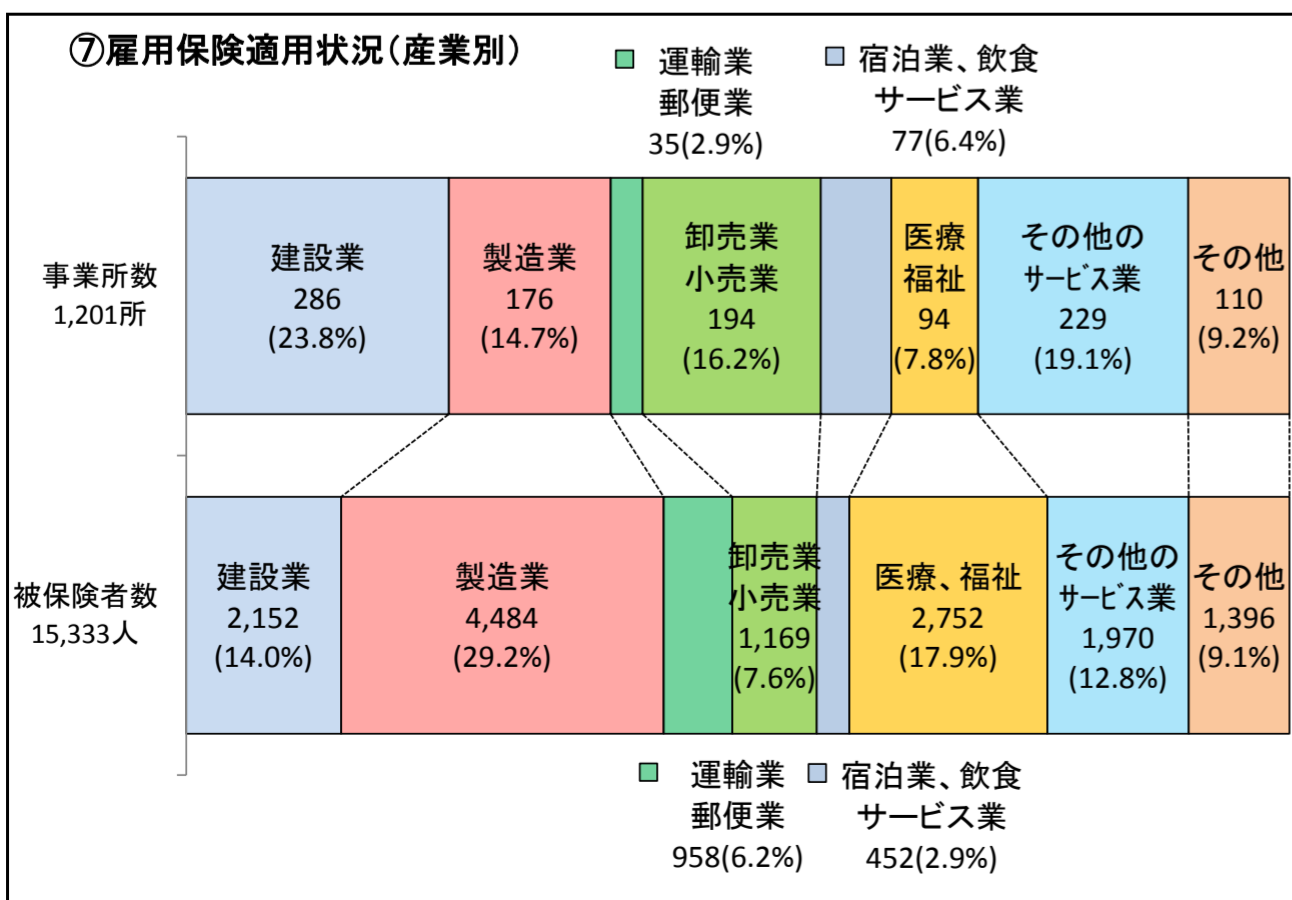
⑦雇用保険適用状況（産業別）

運輸業
郵便業
35(2.9%)

宿泊業、飲食
サービス業
77(6.4%)

事業所数
1,201所

建設業
286
(23.8%)

製造業
176
(14.7%)

卸売業
小売業
194
(16.2%)

医療
福祉
94
(7.8%)

その他の
サービス業
229
(19.1%)

その他
110
(9.2%)

被保険者数
15,333人

建設業
2,152
(14.0%)

製造業
4,484
(29.2%)

卸売業
小売業
1,169
(7.6%)

医療、福祉
2,752
(17.9%)

その他の
サービス業
1,970
(12.8%)

その他
1,396
(9.1%)

運輸業
郵便業
958(6.2%)

宿泊業、飲食
サービス業
452(2.9%)